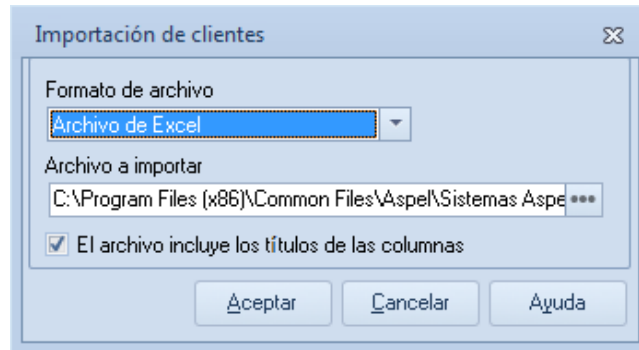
Importación de clientes

Formato de archivo

Archivo de Excel

Archivo a importar

C:\Program Files (x86)\Common Files\Aspel\Sistemas Aspe

El archivo incluye los títulos de las columnas

Aceptar

Cancelar

Ayuda